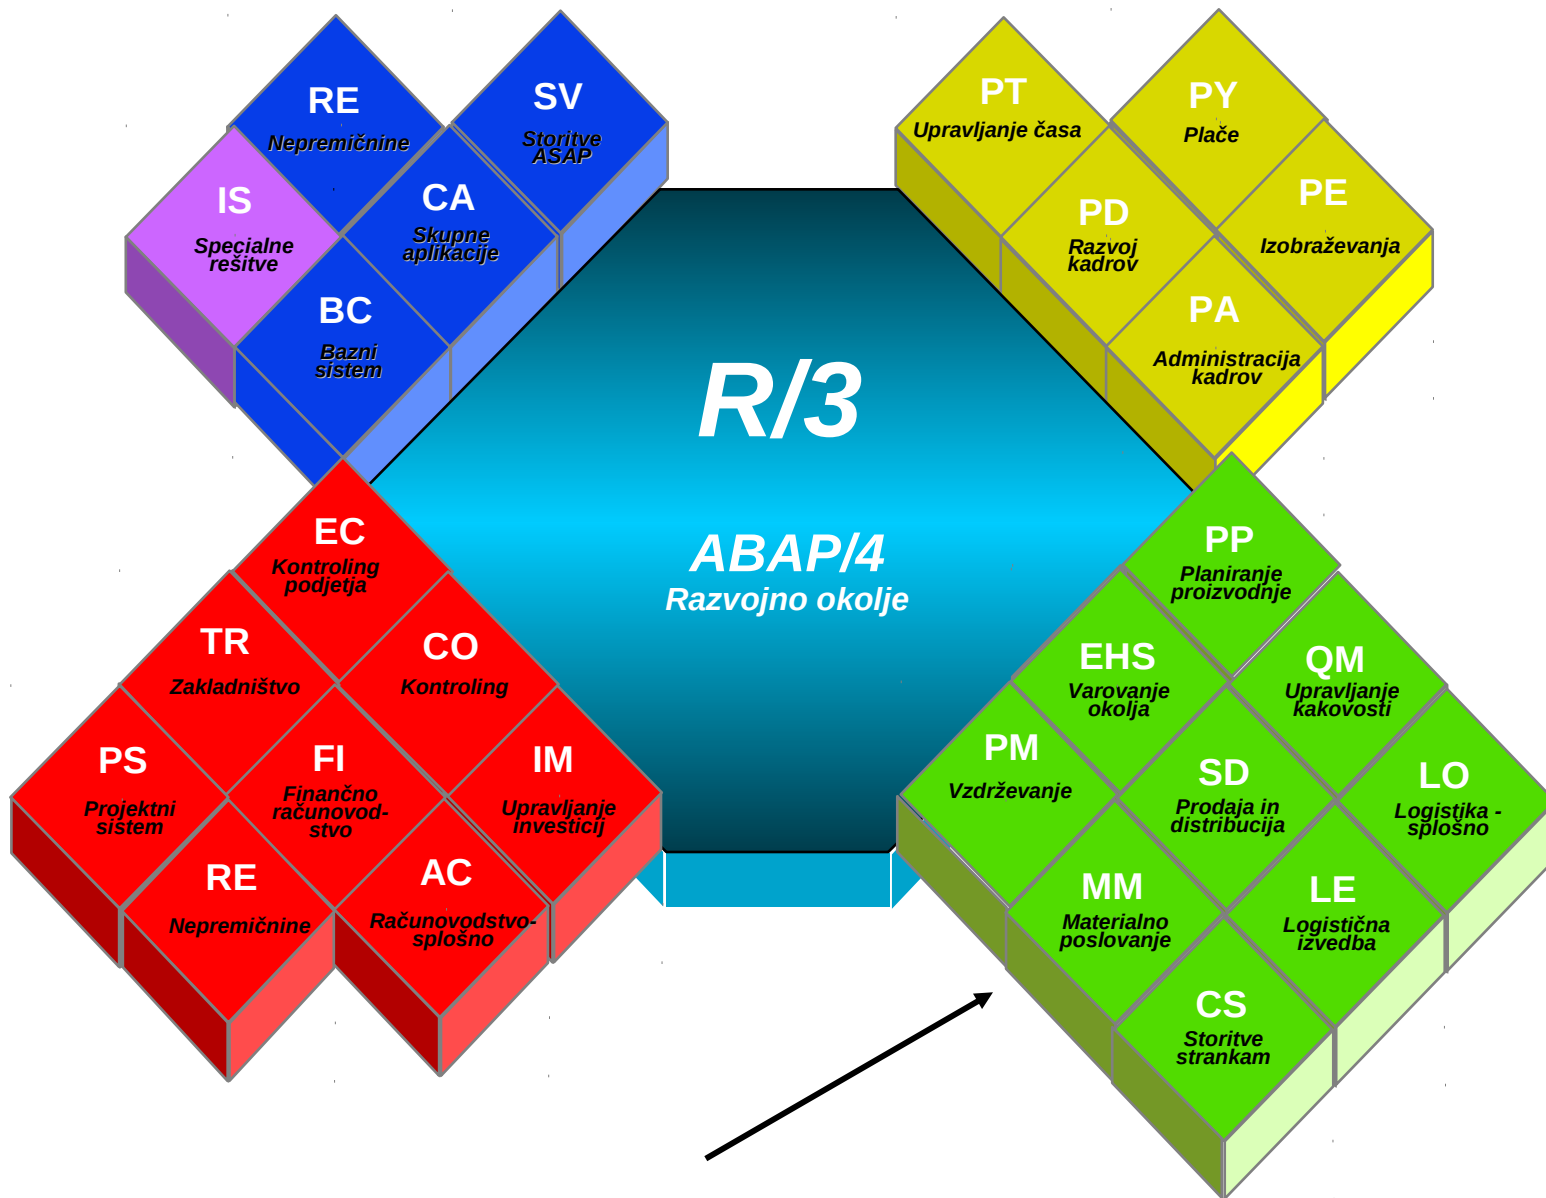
RE
Nepremičnine

SV
Storitve ASAP

IS
Specialne rešitve

CA
Skupne aplikacije

BC
Bazni sistem

PT
Upravljanje časa

PY
Plače

PD
Razvoj kadrov

PE
Izobraževanja

PA
Administracija kadrov

R/3

ABAP/4
Razvojno okolje

EC
Kontroling podjetja

TR
Zakladništvo

CO
Kontroling

PS
Projektni sistem

FI
Finančno računovodstvo

IM
Upravljanje investicij

RE
Nepremičnine

AC
Računovodstvo-splošno

PP
Planiranje proizvodnje

EHS
Varovanje okolja

QM
Upravljanje kakovosti

PM
Vzdrževanje

SD
Prodaja in distribucija

LO
Logistika - splošno

MM
Materialno poslovanje

LE
Logistična izvedba

CS
Storitve strankam